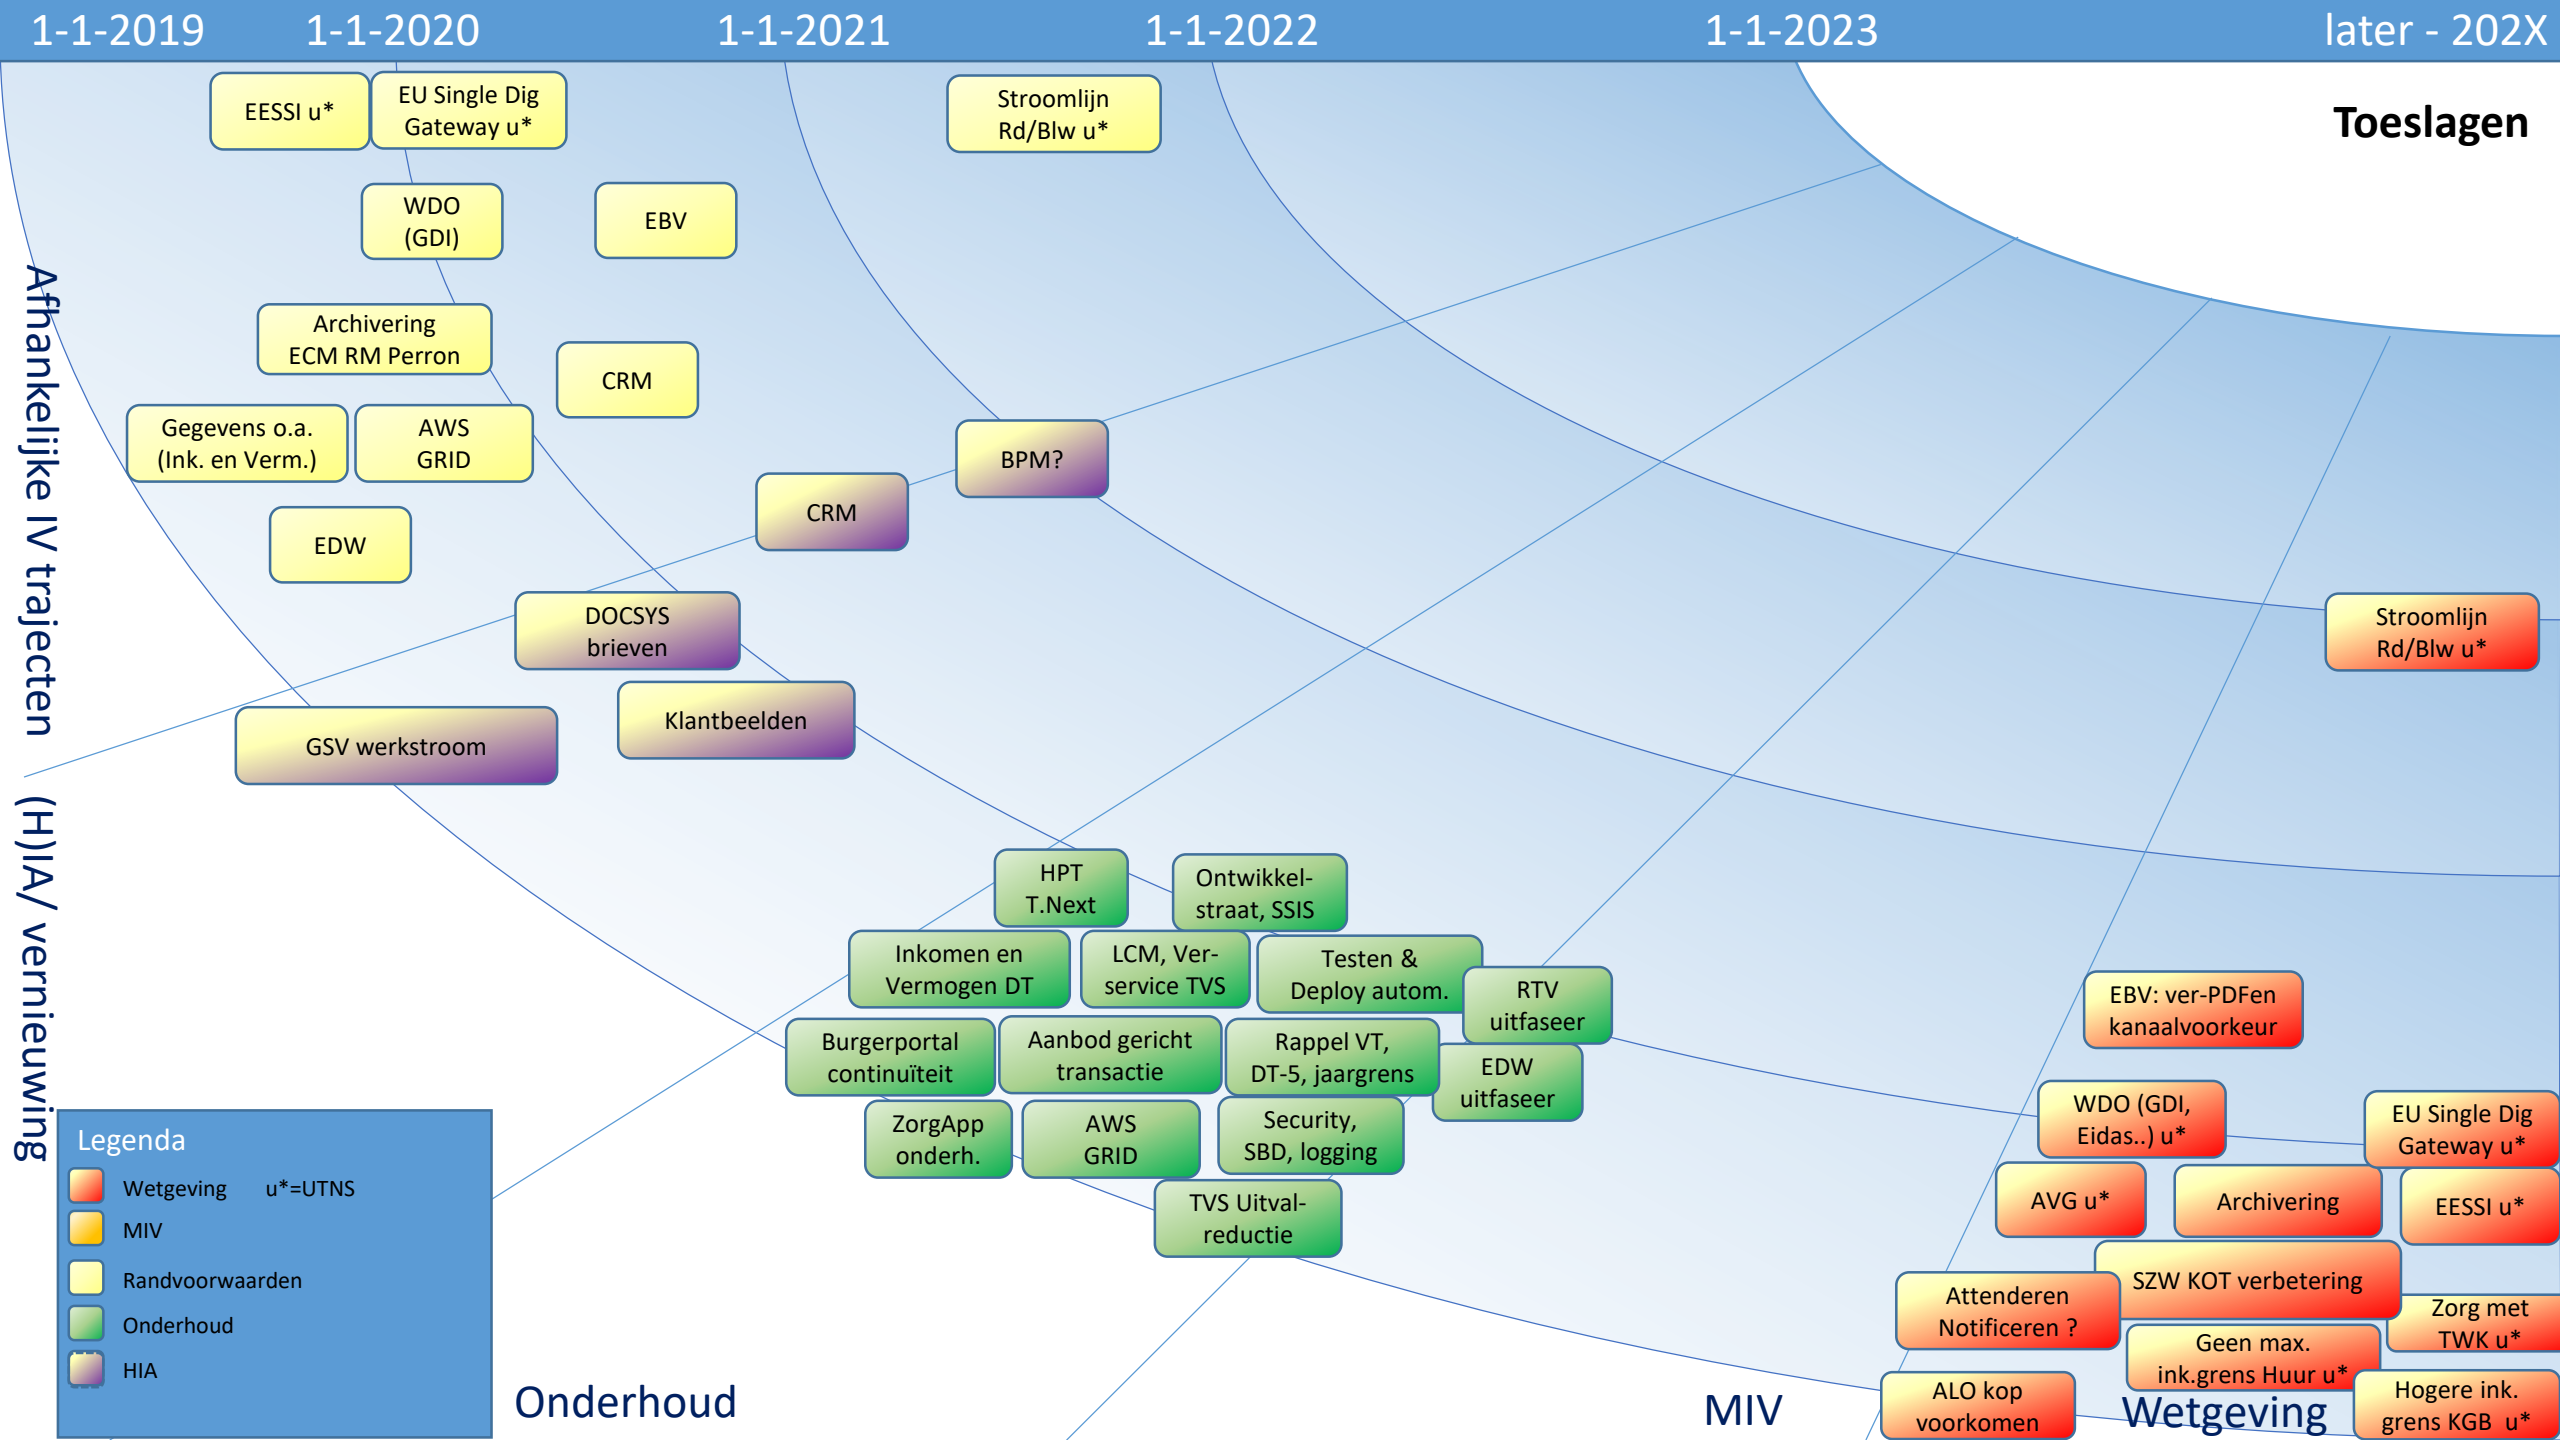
1-1-2019 1-1-2020 1-1-2021 1-1-2022 1-1-2023 later - 202X

Toeslagen

EESSI u*

EU Single Dig Gateway u*

Stroomlijn Rd/Blw u*

WDO (GDI)

EBV

Archivering ECM RM Perron

CRM

Gegevens o.a. (Ink. en Verm.)

AWS GRID

BPM?

CRM

EDW

DOCSYS brieven

Klantbeelden

GSV werkstroom

Afhankelijke IV trajecten

(H)IA/ vernieuwing

Stroomlijn Rd/Blw u*

HPT T.Next

Ontwikkel-straat, SSIS

Inkomen en Vermogen DT

LCM, Ver-service TVS

Testen & Deploy autom.

RTV uitfaseer

EBV: ver-PDFen kanaalvoorkeur

Burgerportal continuïteit

Aanbod gericht transactie

Rappel VT, DT-5, jaargrens

EDW uitfaseer

WDO (GDI, Eidas..) u*

EU Single Dig Gateway u*

ZorgApp onderh.

AWS GRID

Security, SBD, logging

AVG u*

Archivering

EESSI u*

TVS Uitval-reductie

SZW KOT verbetering

Attenderen Notificeren ?

Zorg met TWK u*

Geen max. ink.grens Huur u*

Legenda

Wetgeving u*=UTNS

MIV

Randvoorwaarden

Onderhoud

HIA

Onderhoud

MIV

ALO kop voorkomen

Wetgeving

Hogere ink. grens KGB u*